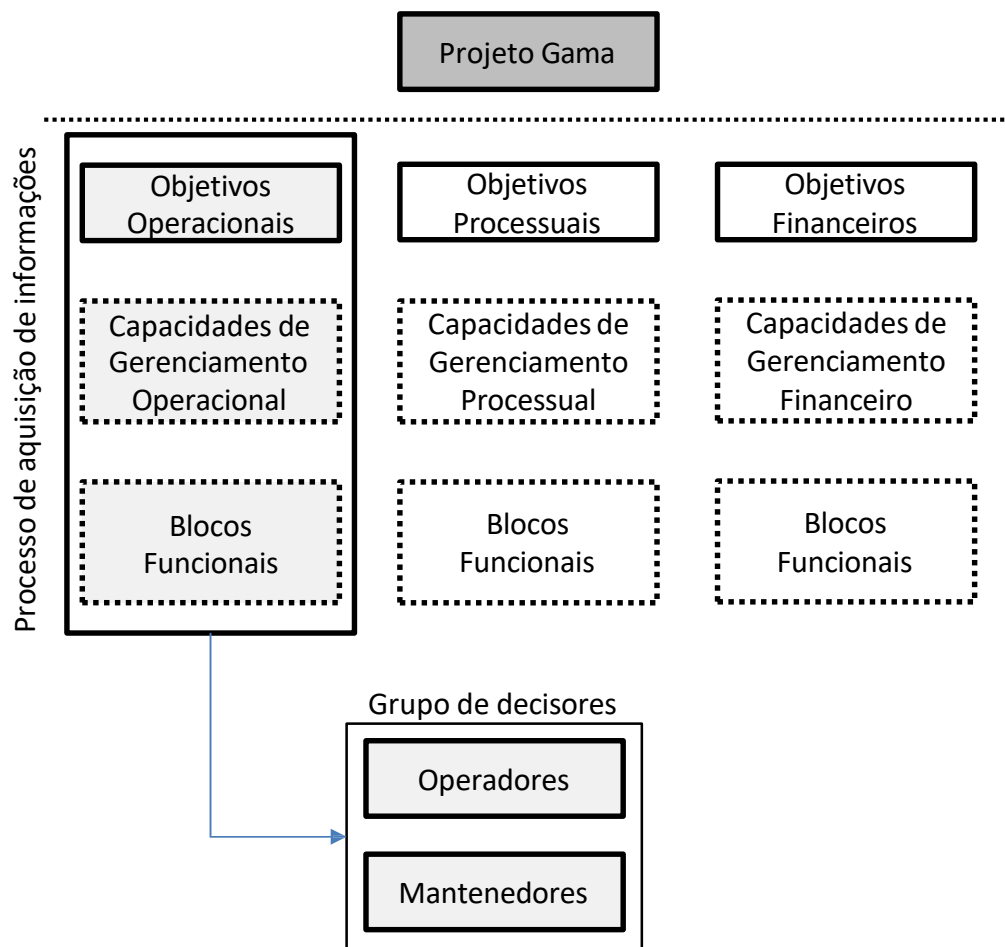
Projeto Gama

Processo de aquisição de informações

Objetivos Operacionais

Objetivos Processuais

Objetivos Financeiros

Capacidades de Gerenciamento Operacional

Capacidades de Gerenciamento Processual

Capacidades de Gerenciamento Financeiro

Blocos Funcionais

Blocos Funcionais

Blocos Funcionais

Grupo de decisores

Operadores

Mantenedores